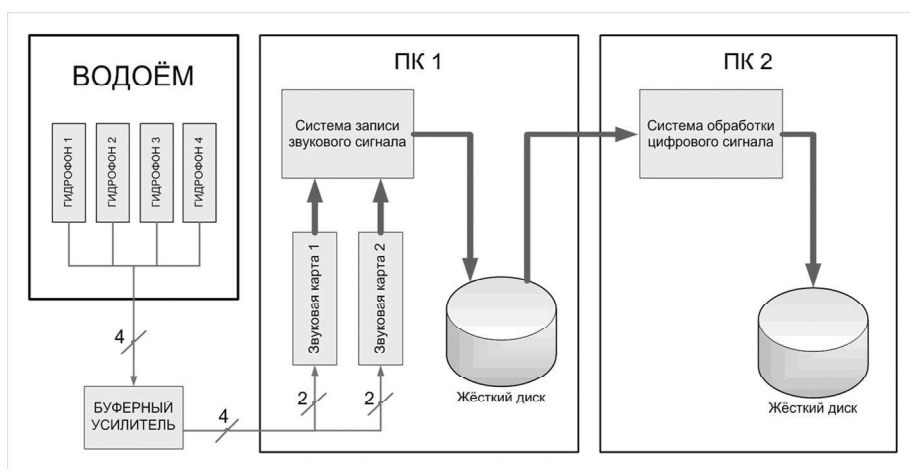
ВОДОЁМ

ГИДРОФОН 1

ГИДРОФОН 2

ГИДРОФОН 3

ГИДРОФОН 4

4

БУФЕРНЫЙ УСИЛИТЕЛЬ

4

ПК 1

Система записи звукового сигнала

Звуковая карта 1

Звуковая карта 2

2

2

Жёсткий диск

ПК 2

Система обработки цифрового сигнала

Жёсткий диск